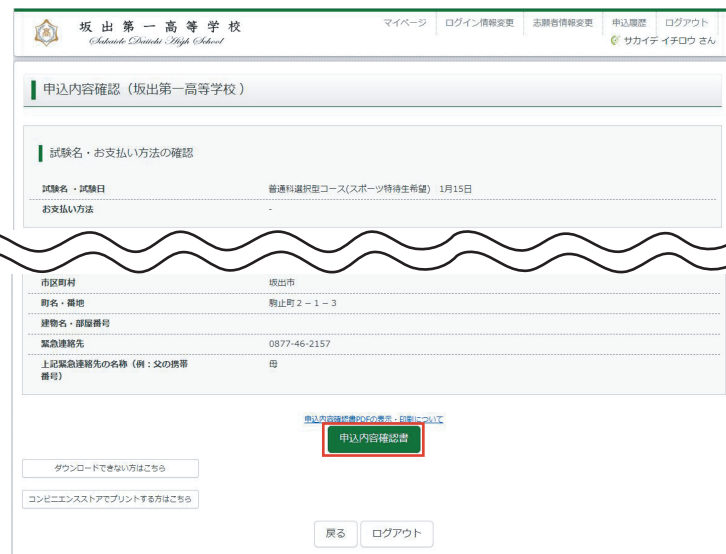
坂出第一高等学校
Sakaide Daiichi High School

マイページ | ログイン情報変更 | 志願者情報変更 | 申込履歴 | ログアウト

サカイデ イチロウ さん

申込内容確認（坂出第一高等学校）

試験名・お支払い方法の確認

| 試験名・試験日 | 普通科選択型コース(スポーツ特待生希望) 1月15日 |
|---|---|
| お支払い方法 | - |

| 市区町村 | 坂出市 |
|---|---|
| 町名・番地 | 駒止町２－１－３ |
| 建物名・部屋番号 | |
| 緊急連絡先 | 0877-46-2157 |
| 上記緊急連絡先の名称（例：父の携帯番号） | 母 |

申込内容確認書PDFの表示・印刷について

申込内容確認書

ダウンロードできない方はこちら

コンビニエンスストアでプリントする方はこちら

戻る　ログアウト